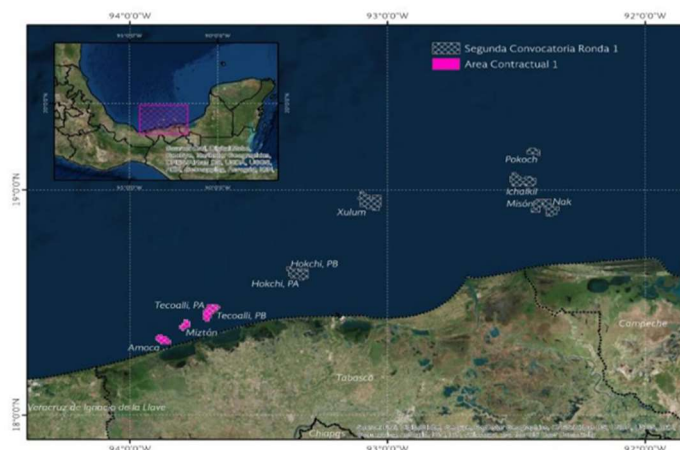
94°0'0"W
93°0'0"W
92°0'0"W
Segunda Convocatoria Ronda 1
Area Contractual 1
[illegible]
Pokoch
Ichalkil
Misón
Nak
Xulum
Hokchi, PB
Hokchi, PA
Tecoalli, PA
Tecoalli, PB
Miztón
Amoca
Campeche
Tabasco
Veracruz de Ignacio de la Llave
Chiapas
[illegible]
19°0'0"N
18°0'0"N
94°0'0"W
93°0'0"W
92°0'0"W